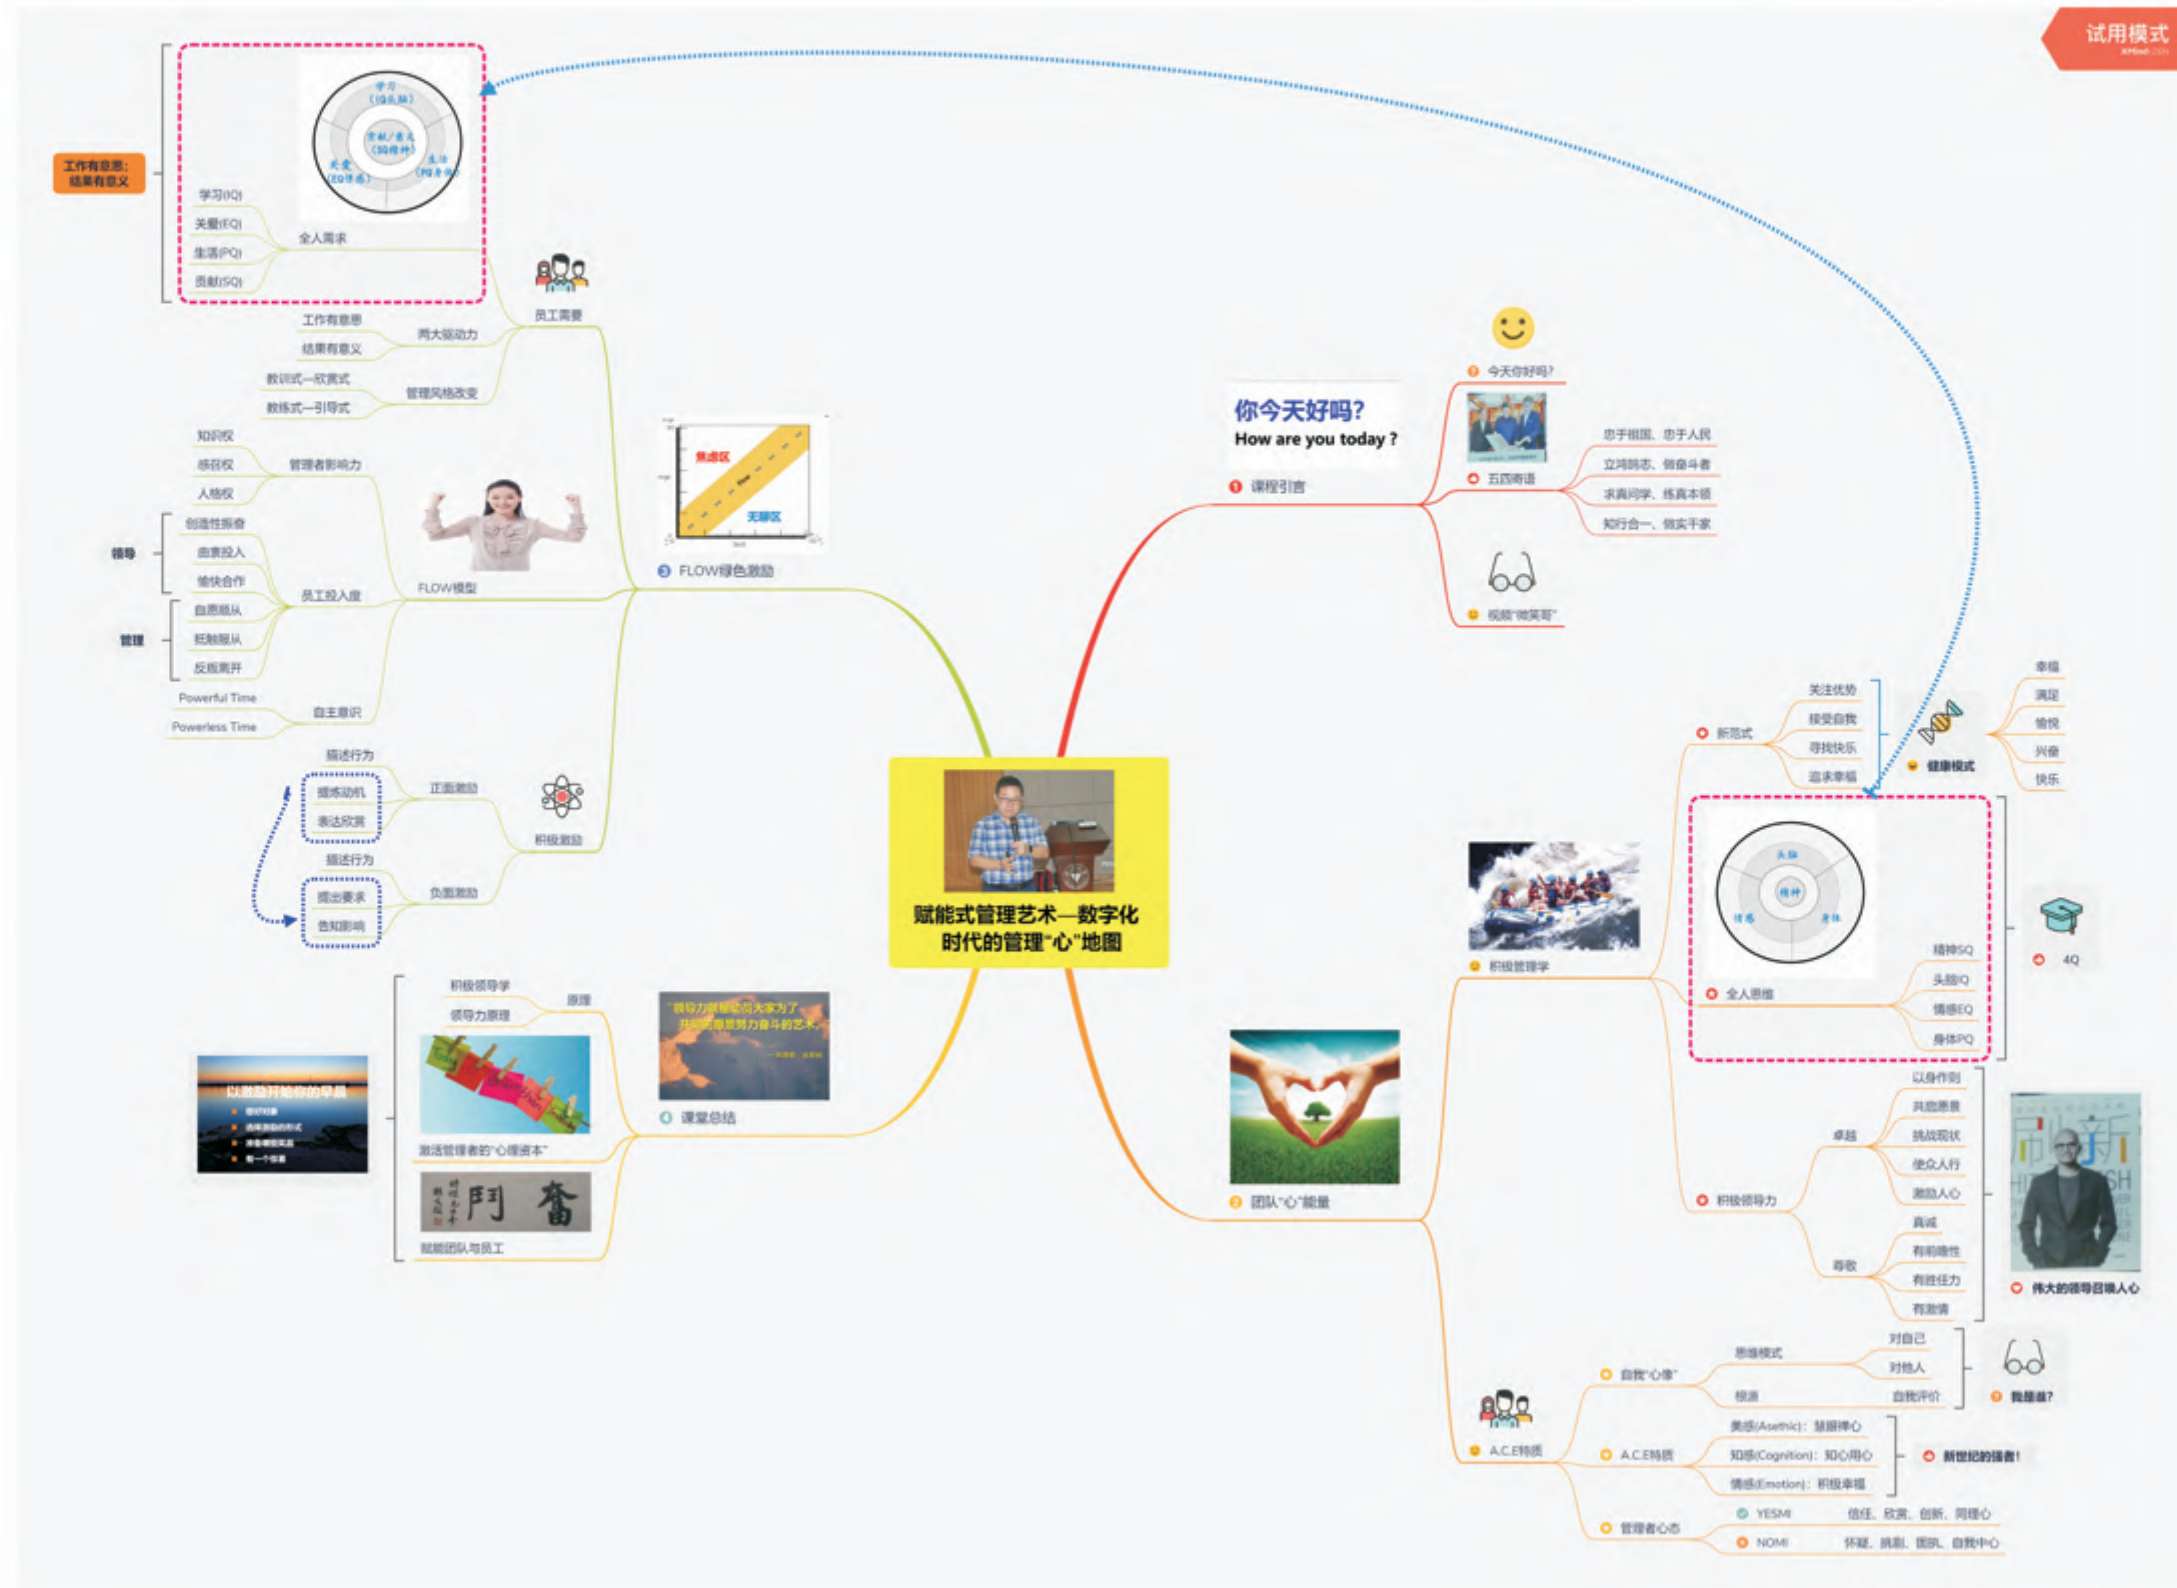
试用模式

赋能式管理艺术—数字化时代的管理"心"地图

工作有意思；结果有意义

学习（头脑IQ）
贡献/意义（SQ精神）
关爱（EQ情感）
生活（PQ身体）

学习(IQ)
关爱(EQ)
生活(PQ)
贡献(SQ)
全人需求

员工需要
工作有意思
结果有意义
两大驱动力
教训式—欣赏式
教练式—引导式
管理风格改变

知识权
感召权
人格权
管理者影响力
领导
创造性投身
由衷投入
愉快合作
管理
自愿服从
抵触服从
反叛离开
员工投入度
FLOW模型
焦虑区
无聊区
FLOW绿色激励
Powerful Time
Powerless Time
自主意识

描述行为
提炼动机
表达欣赏
正面激励
积极激励
描述行为
提出要求
告知影响
负面激励

积极领导学
领导力原理
原理
激活管理者的"心理资本"
赋能团队与员工
"领导力就是激励大家为了共同愿景努力奋斗的艺术"
课堂总结
以激励开始你的早晨

今天你好吗？
你今天好吗？
How are you today？
课程引言
五四寄语
忠于祖国、忠于人民
立鸿鹄志、做奋斗者
求真问学、练真本领
知行合一、做实干家
视频"微笑哥"

新范式
关注优势
接受自我
寻找快乐
追求幸福
健康模式
幸福
满足
愉悦
兴奋
快乐
积极管理学
头脑
精神
情感
身体
全人思维
精神SQ
头脑IQ
情感EQ
身体PQ
4Q

团队"心"能量
积极领导力
卓越
以身作则
共启愿景
挑战现状
使众人行
激励人心
尊敬
真诚
有前瞻性
有胜任力
有激情
伟大的领导召唤人心

A.C.E特质
自我"心像"
思维模式
对自己
对他人
镜子
自我评价
我是谁？
A.C.E特质
美感(Asethic)：慧眼慧心
知感(Cognition)：知心用心
情感(Emotion)：积极幸福
新世纪的强者！
管理者心态
YESMI
信任、欣赏、创新、同理心
NOMI
怀疑、挑剔、固执、自我中心